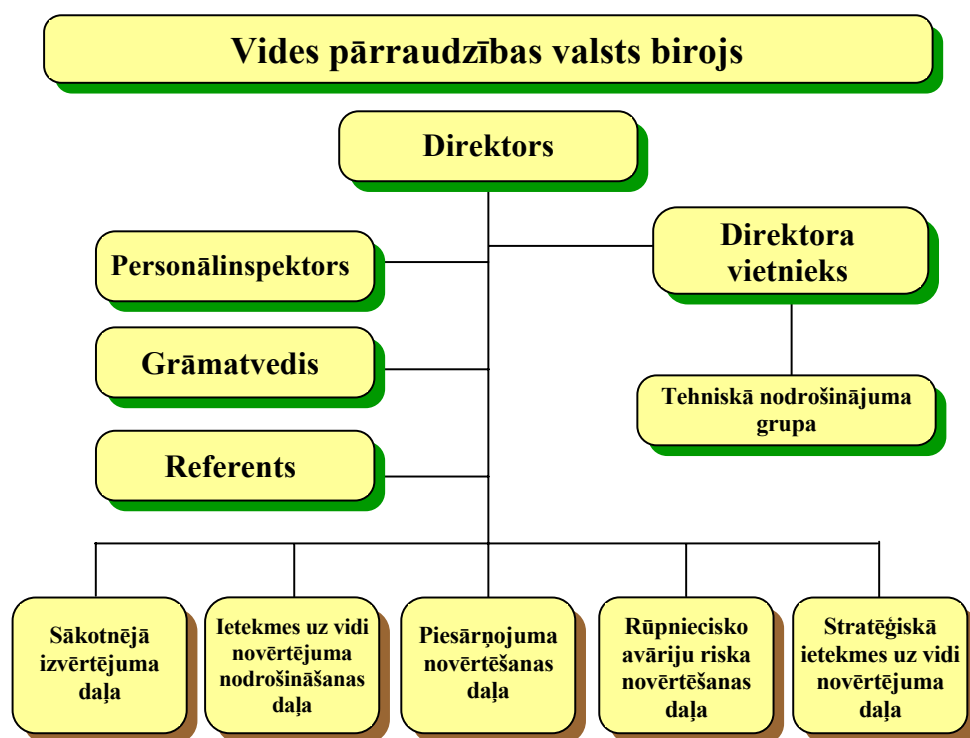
Vides pārraudzības valsts birojs

Direktors

Personālinspektors

Grāmatvedis

Referents

Direktora vietnieks

Tehniskā nodrošinājuma grupa

Sākotnējā izvērtējuma daļa

Ietekmes uz vidi novērtējuma nodrošināšanas daļa

Piesārņojuma novērtēšanas daļa

Rūpniecisko avāriju riska novērtēšanas daļa

Stratēģiskā ietekmes uz vidi novērtējuma daļa